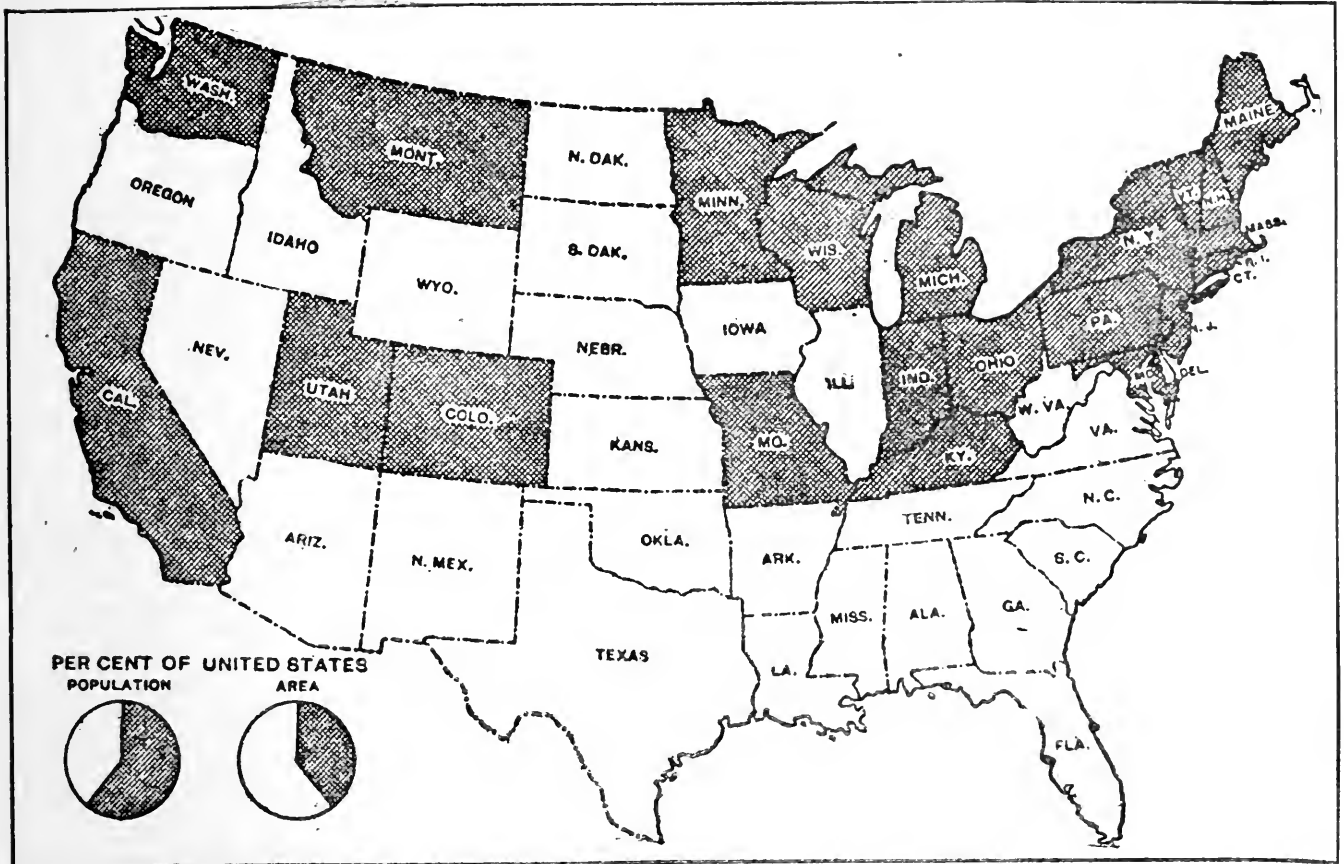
WASH.
MONT.
N. DAK.
MAINE
MINN.
VT.
N.H.
MASS.
OREGON
WIS.
N.Y.
R. I.
CT.
IDAHO
S. DAK.
MICH.
WYO.
IOWA
PA.
N. J.
NEBR.
NEV.
ILL.
OHIO
IND.
DEL.
UTAH
MD.
CAL.
COLO.
W. VA.
KANS.
MO.
VA.
KY.
N. C.
TENN.
ARIZ.
OKLA.
ARK.
N. MEX.
S. C.
MISS.
ALA.
GA.
PER CENT OF UNITED STATES
POPULATION
AREA
TEXAS
LA.
FLA.